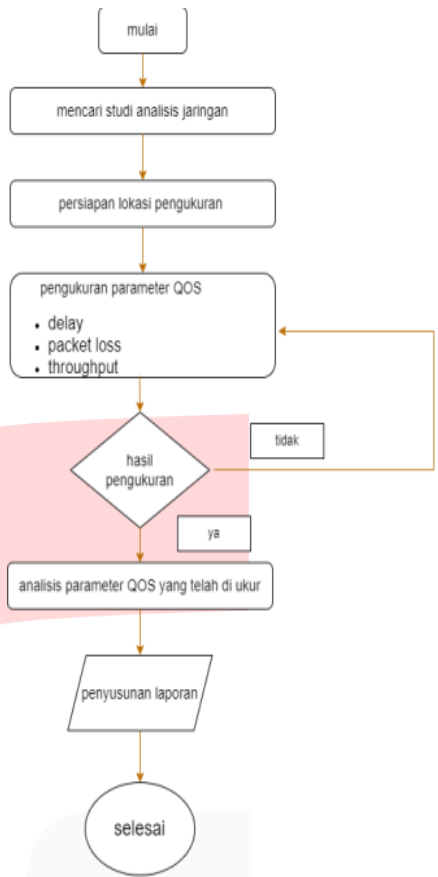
mulai

mencari studi analisis jaringan

persiapan lokasi pengukuran

pengukuran parameter QOS
• delay
• packet loss
• throughput

hasil pengukuran

tidak

ya

analisis parameter QOS yang telah di ukur

penyusunan laporan

selesai